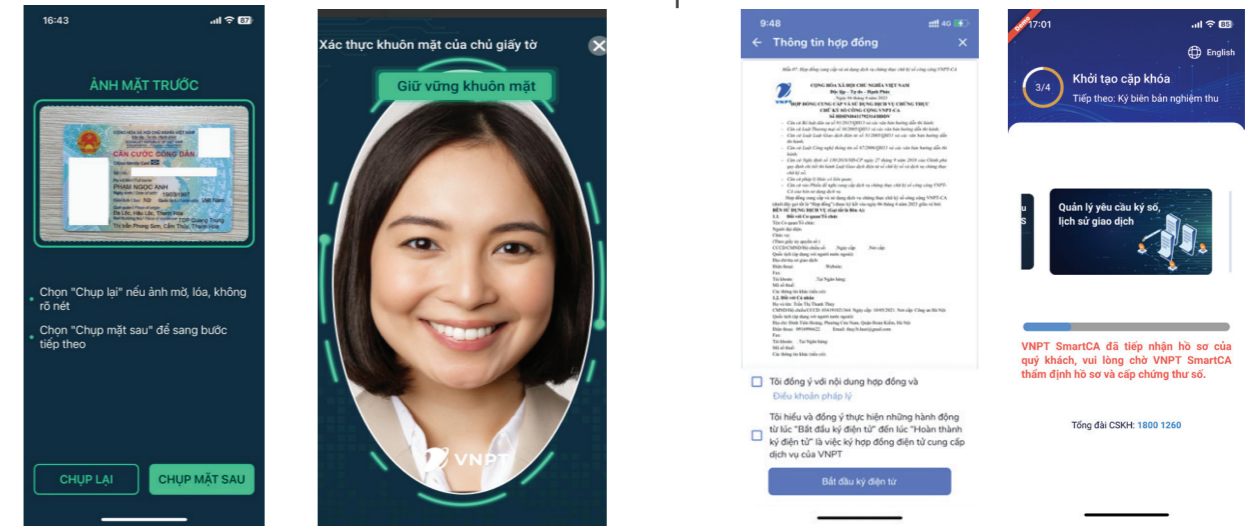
16:43

ẢNH MẶT TRƯỚC

CĂN CƯỚC CÔNG DÂN

PHẠM NGỌC ANH

Chọn "Chụp lại" nếu ảnh mờ, lóa, không rõ nét

Chọn "Chụp mặt sau" để sang bước tiếp theo

CHỤP LẠI

CHỤP MẶT SAU

Xác thực khuôn mặt của chủ giấy tờ

Giữ vững khuôn mặt

VNPT

9:48

Thông tin hợp đồng

CỘNG HÒA XÃ HỘI CHỦ NGHĨA VIỆT NAM
Độc lập - Tự do - Hạnh phúc

HỢP ĐỒNG CUNG CẤP VÀ SỬ DỤNG DỊCH VỤ CHỨNG THỰC CHỮ KÝ SỐ CÔNG CỘNG VNPT-CA

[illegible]

Tôi đồng ý với nội dung hợp đồng và Điều khoản pháp lý

Tôi hiểu và đồng ý thực hiện những hành động từ lúc "Bắt đầu ký điện tử" đến lúc "Hoàn thành ký điện tử" là việc ký hợp đồng điện tử cung cấp dịch vụ của VNPT

Bắt đầu ký điện tử

17:01

English

3/4

Khởi tạo cặp khóa

Tiếp theo: Ký biên bản nghiệm thu

Quản lý yêu cầu ký số, lịch sử giao dịch

VNPT SmartCA đã tiếp nhận hồ sơ của quý khách, vui lòng chờ VNPT SmartCA thẩm định hồ sơ và cấp chứng thư số.

Tổng đài CSKH: 1800 1260